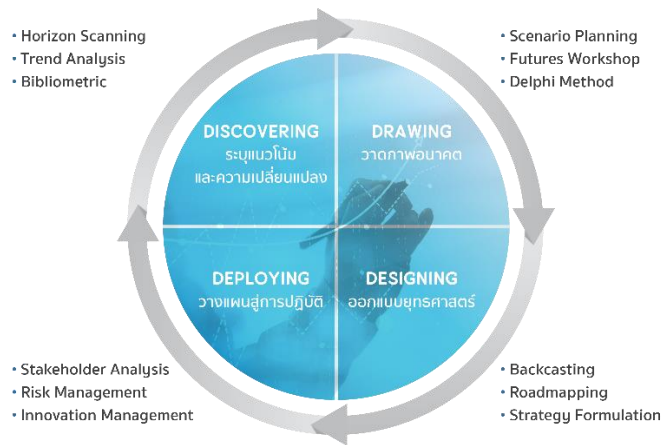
• Horizon Scanning
• Trend Analysis
• Bibliometric

• Scenario Planning
• Futures Workshop
• Delphi Method

DISCOVERING
ระบุแนวโน้มและความเปลี่ยนแปลง

DRAWING
วาดภาพอนาคต

DEPLOYING
วางแผนสู่การปฏิบัติ

DESIGNING
ออกแบบยุทธศาสตร์

• Stakeholder Analysis
• Risk Management
• Innovation Management

• Backcasting
• Roadmapping
• Strategy Formulation